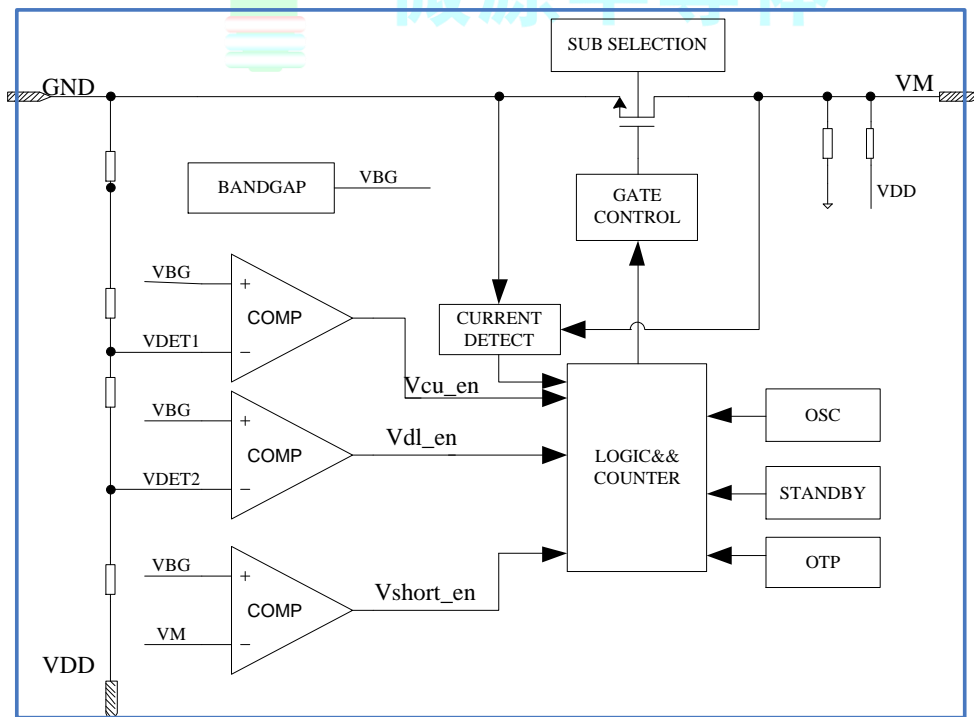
SUB SELECTION

GND

VM

BANDGAP

VBG

GATE CONTROL

VDD

VBG

+

COMP

VDET1

−

CURRENT DETECT

Vcu_en

VBG

+

COMP

Vdl_en

VDET2

−

LOGIC&& COUNTER

OSC

STANDBY

OTP

VBG

+

COMP

Vshort_en

VM

−

VDD